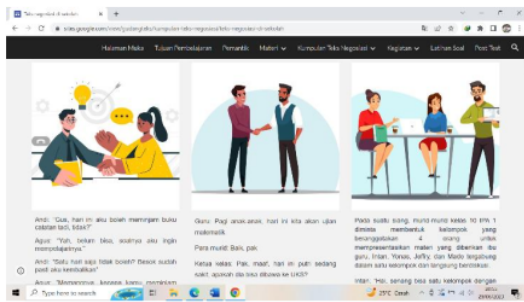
Teks negosiasi di sekolah

sites.google.com/view/pudangtaks/kumpulan-teks-negosiasi/teks-negosiasi-di-sekolah

Halaman Muka Tujuan Pembelajaran Pemantik Materi Kumpulan Teks Negosiasi Kegiatan Latihan Soal Post Test

Andi: "Gus, hari ini aku boleh meminjam buku catatan tadi, bisa?"

Agus: "Yah, belum bisa, soalnya aku ingin mempelajarinya."

Andi: "Satu hari saja tidak boleh? Besok sudah pasti aku kembalikan"

Agus: "Memangnya, kenapa kamu meminjam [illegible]

Guru: Pagi anak-anak, hari ini kita akan ujian matematik

Para murid: Baik, pak

Ketua kelas: Pak, maaf, hari ini putri sedang sakit, apakah dia bisa dibawa ke UKS?

Pada suatu siang, murid-murid kelas 10 IPA 1 diminta membentuk kelompok yang beranggotakan 4 orang untuk mempresentasikan materi yang diberikan ibu guru. Intan, Yunus, Jeffry, dan Mado tergabung dalam satu kelompok dan langsung berdiskusi.

Intan: "Hai, senang bisa satu kelompok dengan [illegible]

Type here to search

25°C Cerah